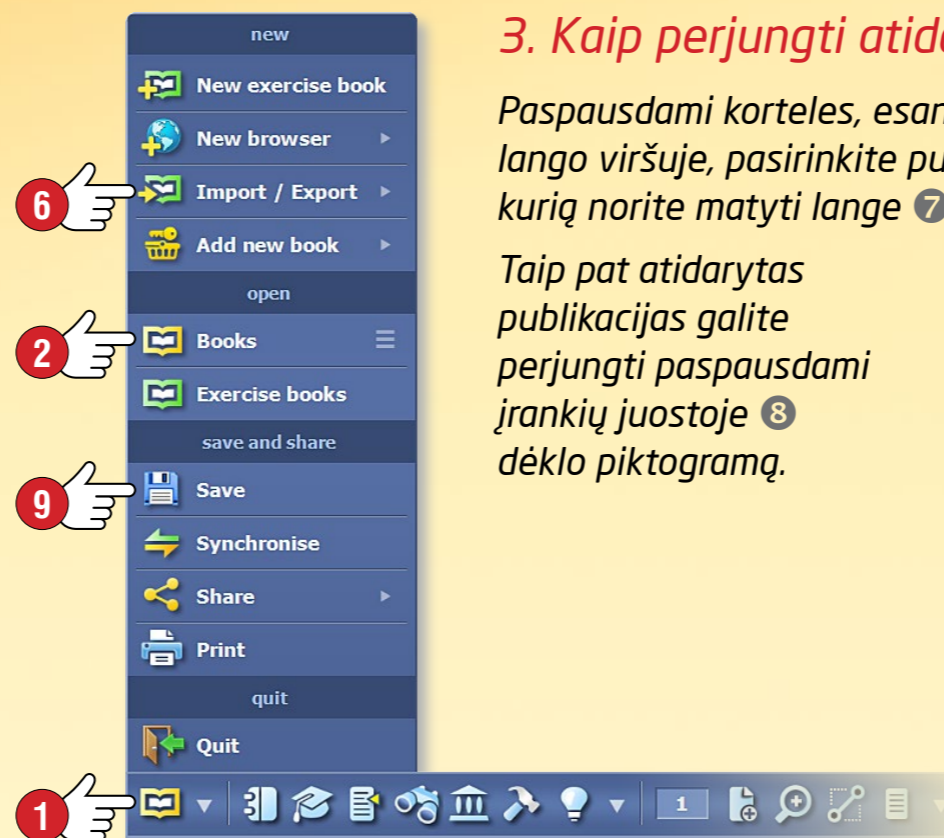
new

New exercise book

New browser

6

Import / Export

Add new book

open

2

Books

Exercise books

save and share

9

Save

Synchronise

Share

Print

quit

Quit

1

1

3. Kaip perjungti atid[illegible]

Paspausdami korteles, esan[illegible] lango viršuje, pasirinkite pu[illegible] kurią norite matyti lange ❼

Taip pat atidarytas publikacijas galite perjungti paspausdami įrankių juostoje ❽ dėklo piktogramą.